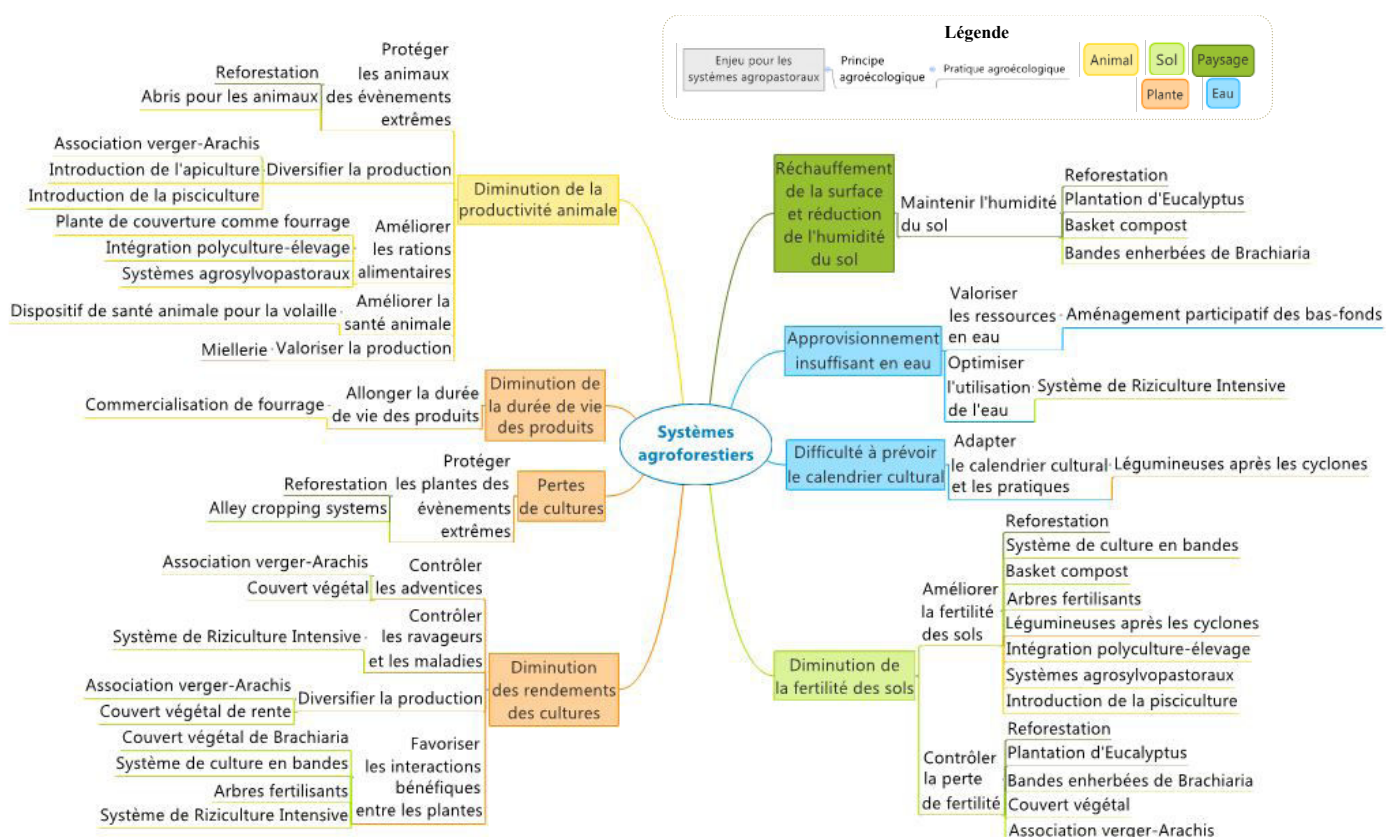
Légende

Enjeu pour les systèmes agropastoraux
Principe agroécologique
Pratique agroécologique
Animal
Sol
Paysage
Plante
Eau

Systèmes agroforestiers

Diminution de la productivité animale
Protéger les animaux des évènements extrêmes
Reforestation
Abris pour les animaux
Diversifier la production
Association verger-Arachis
Introduction de l'apiculture
Introduction de la pisciculture
Améliorer les rations alimentaires
Plante de couverture comme fourrage
Intégration polyculture-élevage
Systèmes agrosylvopastoraux
Améliorer la santé animale
Dispositif de santé animale pour la volaille
Valoriser la production
Miellerie

Diminution de la durée de vie des produits
Allonger la durée de vie des produits
Commercialisation de fourrage

Pertes de cultures
Protéger les plantes des évènements extrêmes
Reforestation
Alley cropping systems

Diminution des rendements des cultures
Contrôler les adventices
Association verger-Arachis
Couvert végétal
Contrôler les ravageurs et les maladies
Système de Riziculture Intensive
Diversifier la production
Association verger-Arachis
Couvert végétal de rente
Favoriser les interactions bénéfiques entre les plantes
Couvert végétal de Brachiaria
Système de culture en bandes
Arbres fertilisants
Système de Riziculture Intensive

Réchauffement de la surface et réduction de l'humidité du sol
Maintenir l'humidité du sol
Reforestation
Plantation d'Eucalyptus
Basket compost
Bandes enherbées de Brachiaria

Approvisionnement insuffisant en eau
Valoriser les ressources en eau
Aménagement participatif des bas-fonds
Optimiser l'utilisation de l'eau
Système de Riziculture Intensive

Difficulté à prévoir le calendrier cultural
Adapter le calendrier cultural et les pratiques
Légumineuses après les cyclones

Diminution de la fertilité des sols
Améliorer la fertilité des sols
Reforestation
Système de culture en bandes
Basket compost
Arbres fertilisants
Légumineuses après les cyclones
Intégration polyculture-élevage
Systèmes agrosylvopastoraux
Introduction de la pisciculture
Contrôler la perte de fertilité
Reforestation
Plantation d'Eucalyptus
Bandes enherbées de Brachiaria
Couvert végétal
Association verger-Arachis